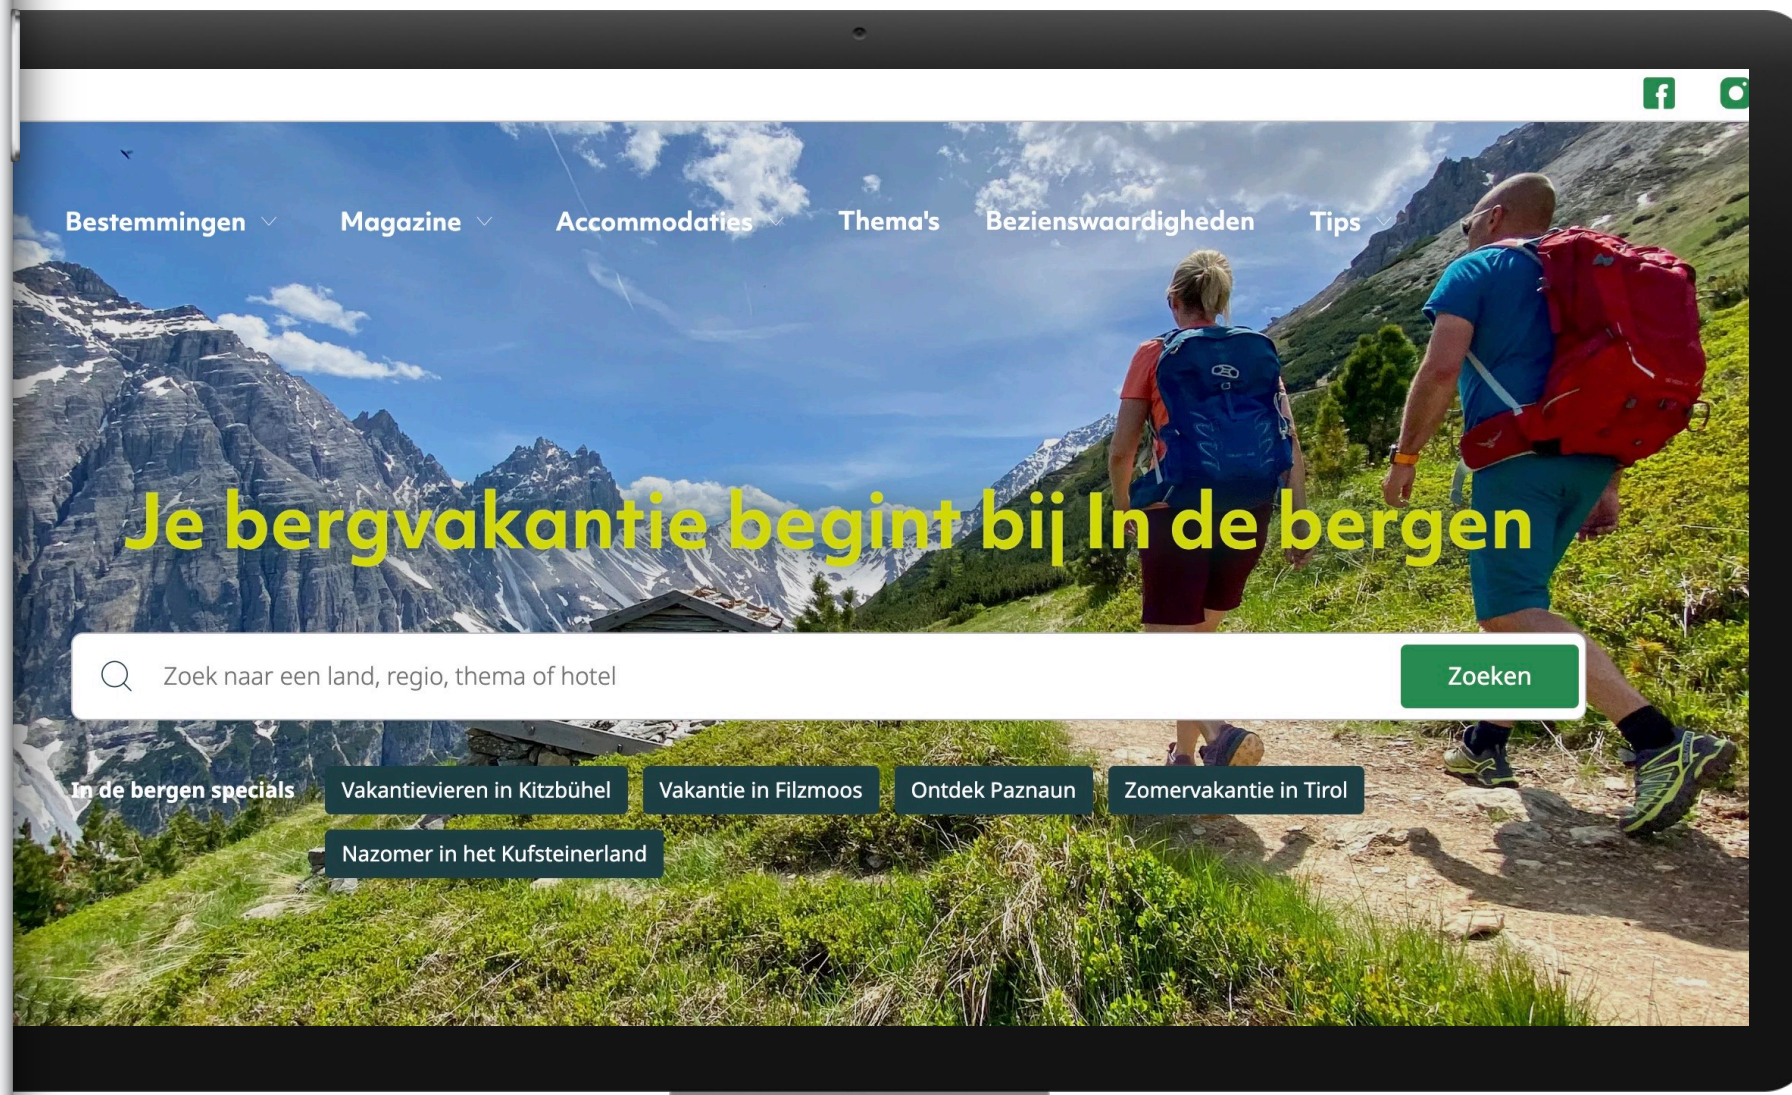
Bestemmingen Magazine Accommodaties Thema's Bezienswaardigheden Tips

Je bergvakantie begint bij In de bergen

Zoek naar een land, regio, thema of hotel

Zoeken

In de bergen specials

Vakantievieren in Kitzbühel

Vakantie in Filzmoos

Ontdek Paznaun

Zomervakantie in Tirol

Nazomer in het Kufsteinerland